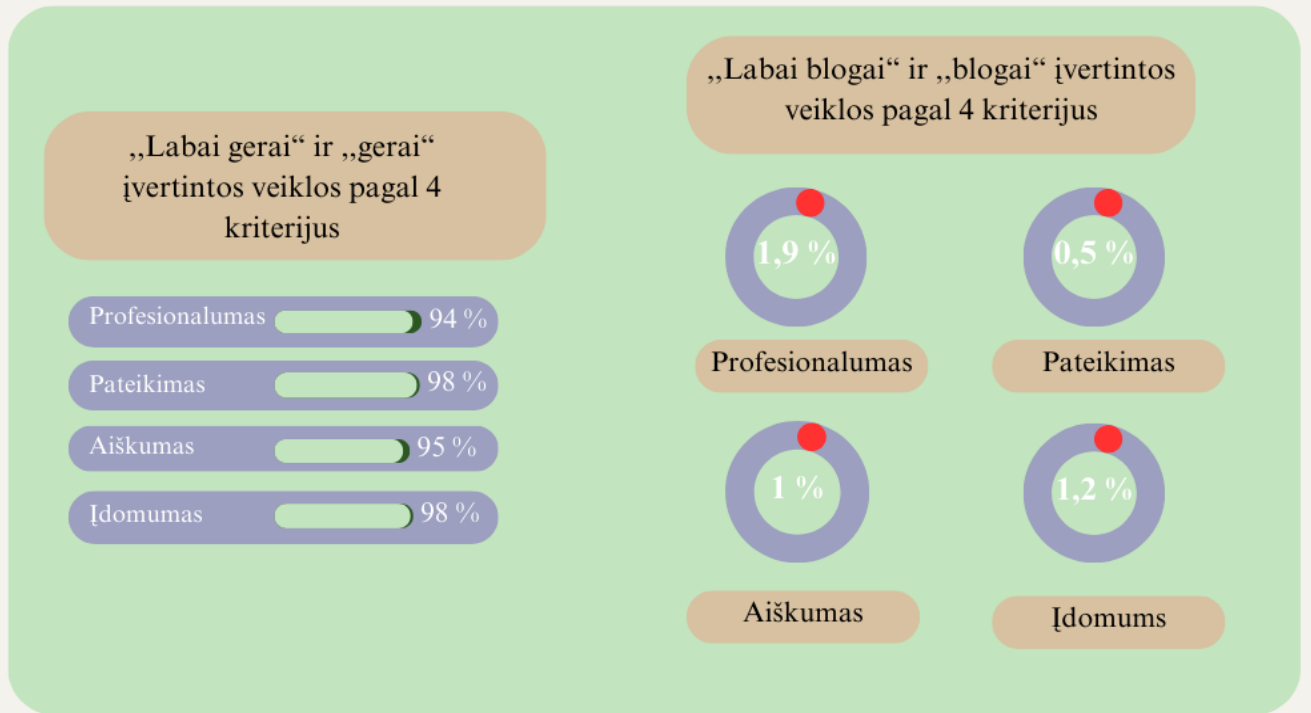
,,Labai gerai“ ir ,,gerai“ įvertintos veiklos pagal 4 kriterijus

Profesionalumas 94 %

Pateikimas 98 %

Aiškumas 95 %

Įdomumas 98 %

,,Labai blogai“ ir ,,blogai“ įvertintos veiklos pagal 4 kriterijus

1,9 %

Profesionalumas

0,5 %

Pateikimas

1 %

Aiškumas

1,2 %

Įdomums